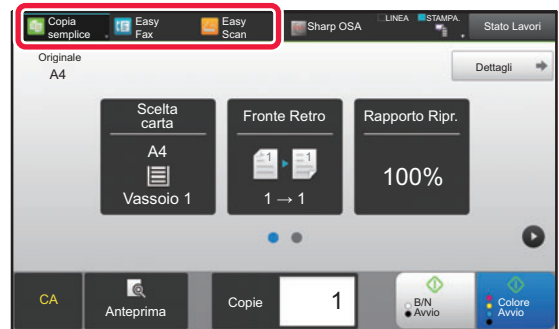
Copia semplice
Easy Fax
Easy Scan
Sharp OSA
LINEA
STAMPA.
Stato Lavori

Originale
A4

Dettagli

Scelta carta
A4
Vassoio 1

Fronte Retro
1
1
1 → 1

Rapporto Ripr.
100%

CA
Anteprima
Copie
1
B/N
Avvio
Colore
Avvio